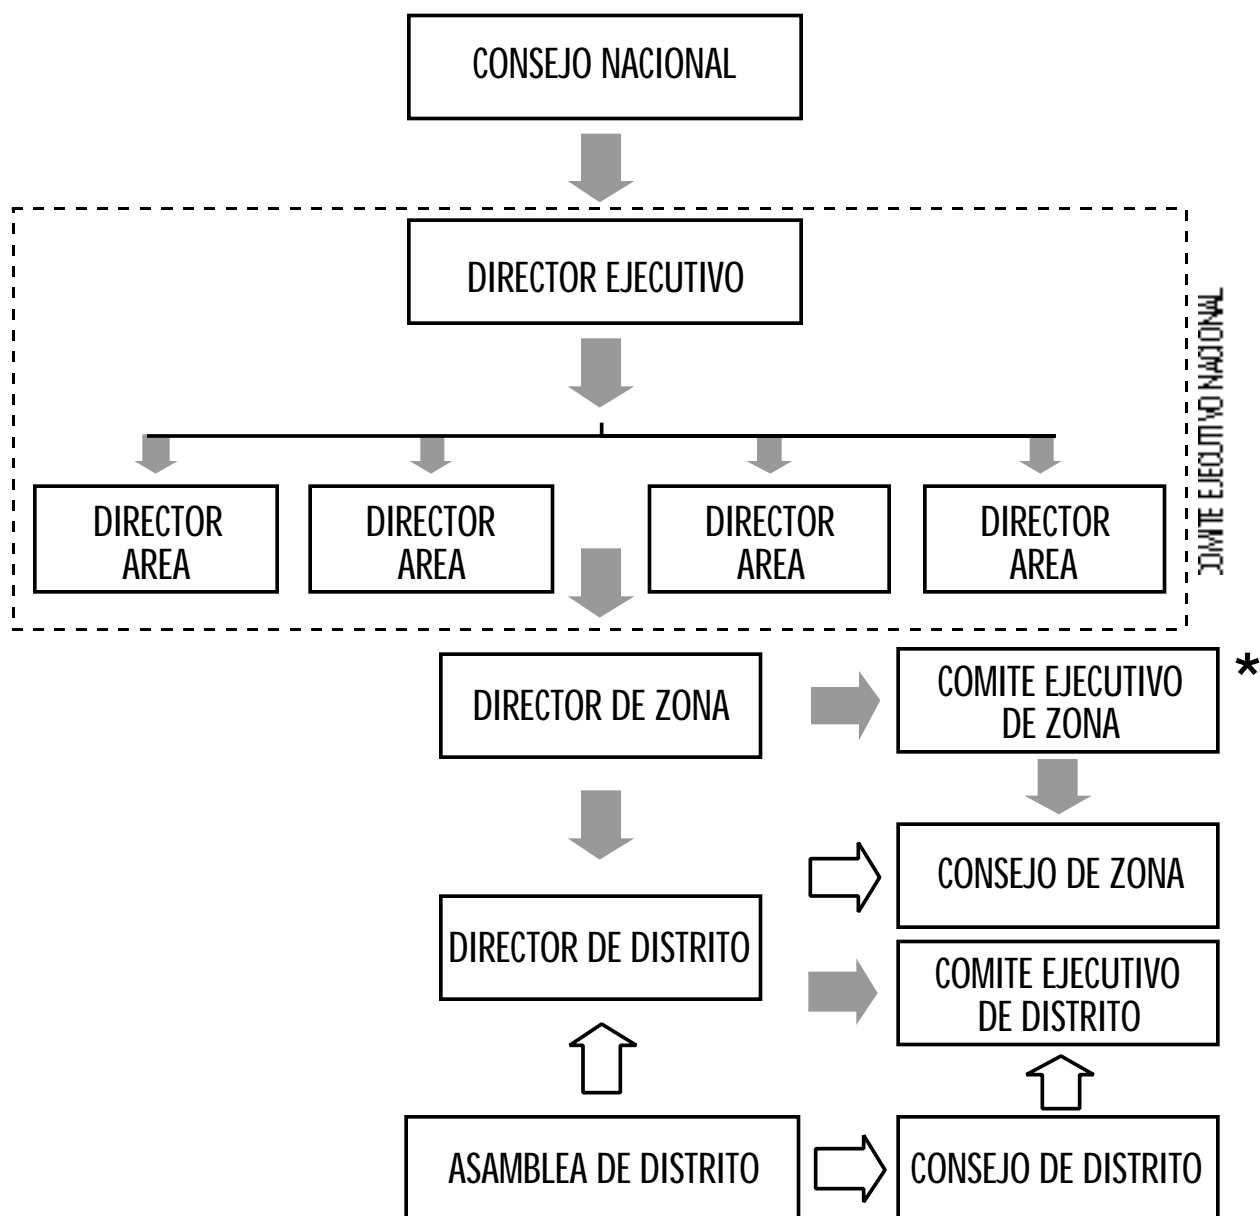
CONSEJO NACIONAL

DIRECTOR EJECUTIVO

DIRECTOR AREA

DIRECTOR AREA

DIRECTOR AREA

DIRECTOR AREA

COMITE EJECUTIVO NACIONAL

DIRECTOR DE ZONA

COMITE EJECUTIVO DE ZONA

*

CONSEJO DE ZONA

DIRECTOR DE DISTRITO

COMITE EJECUTIVO DE DISTRITO

ASAMBLEA DE DISTRITO

CONSEJO DE DISTRITO